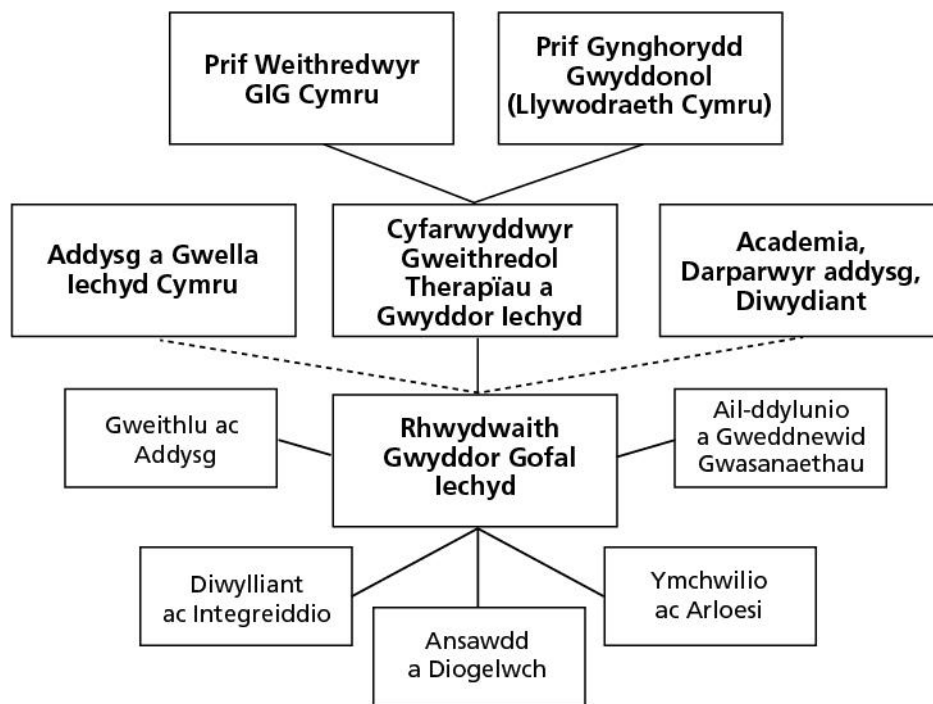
Prif Weithredwyr GIG Cymru

Prif Gynghorydd Gwyddonol (Llywodraeth Cymru)

Addysg a Gwella Iechyd Cymru

Cyfarwyddwyr Gweithredol Therapïau a Gwyddor Iechyd

Academia, Darparwyr addysg, Diwydiant

Gweithlu ac Addysg

Rhwydwaith Gwyddor Gofal Iechyd

Ail-ddylunio a Gweddnewid Gwasanaethau

Diwylliant ac Integreiddio

Ansawdd a Diogelwch

Ymchwilio ac Arloesi